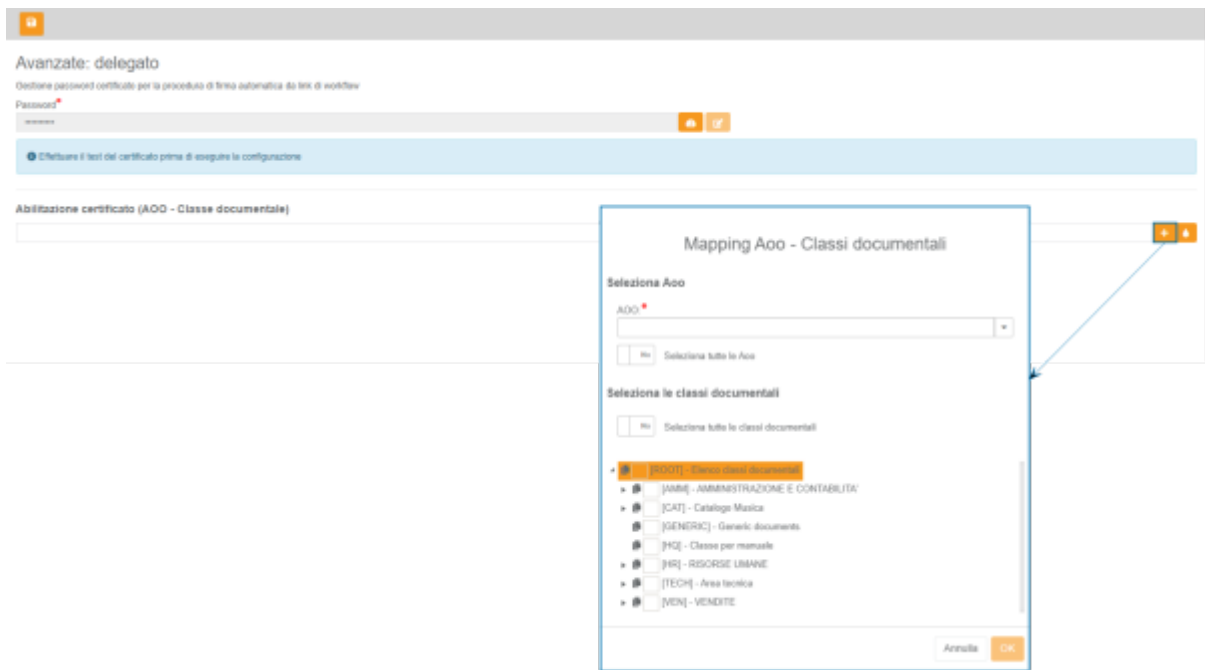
Avanzate: delegato

Gestione password certificato per la procedura di firma automatica da link di workflow

Password*

••••••••

Effettuare il test del certificato prima di eseguire la configurazione

Abilitazione certificato (AOO - Classe documentale)

Mapping Aoo - Classi documentali

Seleziona Aoo

AOO*

No Seleziona tutte le Aoo

Seleziona le classi documentali

No Seleziona tutte le classi documentali

[ROOT] - Elenco classi documentali

[AMM] - AMMINISTRAZIONE E CONTABILITA'

[CAT] - Catalogo Musica

[GENERIC] - Generic documents

[HQ] - Classe per manuale

[HR] - RISORSE UMANE

[TECH] - Area tecnica

[VEN] - VENDITE

Annulla OK